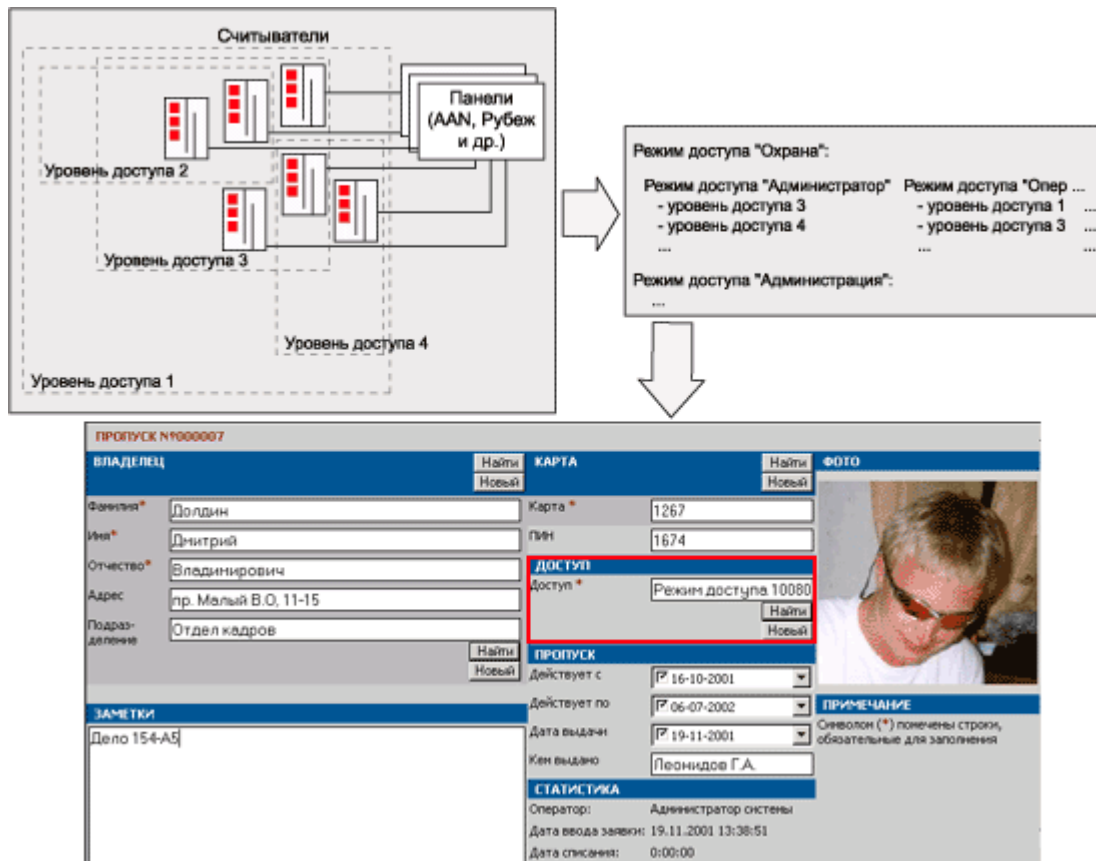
Считыватели

Панели (AAN, Рубеж и др.)

Уровень доступа 2

Уровень доступа 3

Уровень доступа 4

Уровень доступа 1

Режим доступа "Охрана":

Режим доступа "Администратор"
- уровень доступа 3
- уровень доступа 4
...

Режим доступа "Опер ...
- уровень доступа 1
- уровень доступа 3
...

Режим доступа "Администрация":
...

ПРОПУСК №0000007

ВЛАДЕЛЕЦ
Найти
Новый

Фамилия* Долдин
Имя* Дмитрий
Отчество* Владимирович
Адрес пр. Малый В.О, 11-15
Подразделение Отдел кадров
Найти
Новый

ЗАМЕТКИ
Дело 154-А5

КАРТА
Найти
Новый
Карта * 1267
ПИН 1674

ДОСТУП
Доступ * Режим доступа 10080
Найти
Новый

ПРОПУСК
Действует с 16-10-2001
Действует по 06-07-2002
Дата выдачи 19-11-2001
Кем выдано Леонидов Г.А.

СТАТИСТИКА
Оператор: Администратор системы
Дата ввода заявки: 19.11.2001 13:38:51
Дата списания: 0:00:00

ФОТО

ПРИМЕЧАНИЕ
Символом (*) помечены строки, обязательные для заполнения